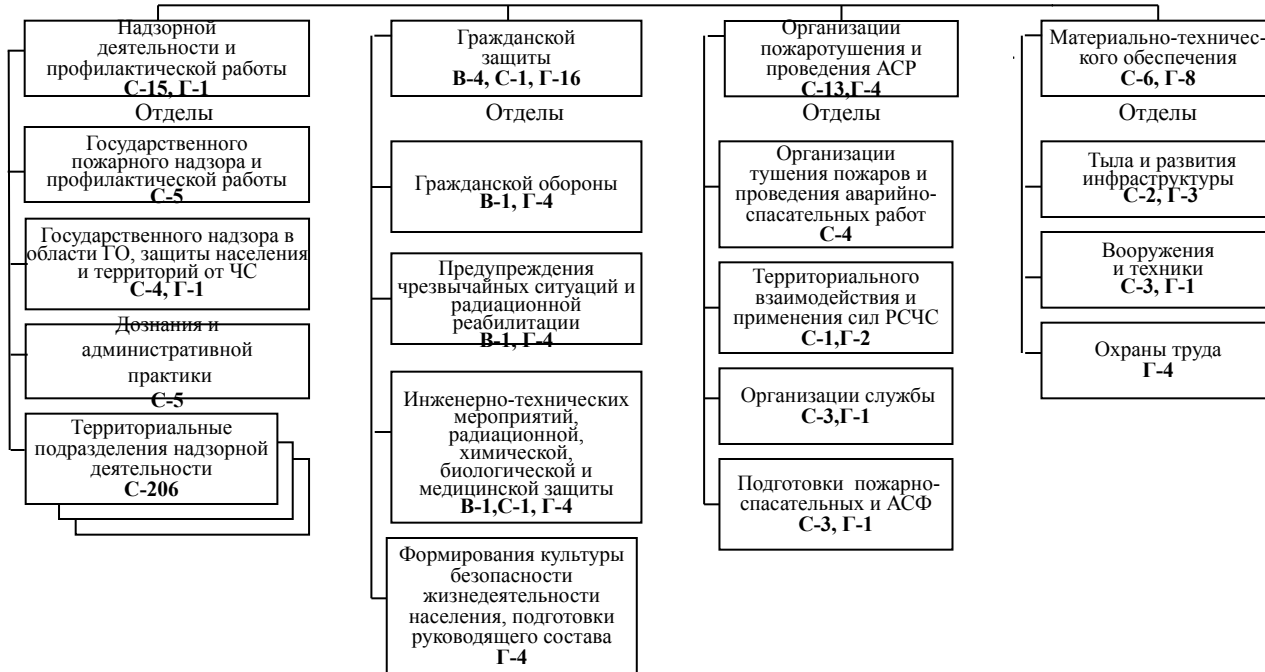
Надзорной деятельности и профилактической работы
С-15, Г-1
Отделы
Государственного пожарного надзора и профилактической работы
С-5
Государственного надзора в области ГО, защиты населения и территорий от ЧС
С-4, Г-1
Дознания и административной практики
С-5
Территориальные подразделения надзорной деятельности
С-206

Гражданской защиты
В-4, С-1, Г-16
Отделы
Гражданской обороны
В-1, Г-4
Предупреждения чрезвычайных ситуаций и радиационной реабилитации
В-1, Г-4
Инженерно-технических мероприятий, радиационной, химической, биологической и медицинской защиты
В-1,С-1, Г-4
Формирования культуры безопасности жизнедеятельности населения, подготовки руководящего состава
Г-4

Организации пожаротушения и проведения АСР
С-13,Г-4
Отделы
Организации тушения пожаров и проведения аварийно-спасательных работ
С-4
Территориального взаимодействия и применения сил РСЧС
С-1,Г-2
Организации службы
С-3,Г-1
Подготовки пожарно-спасательных и АСФ
С-3, Г-1

Материально-технического обеспечения
С-6, Г-8
Отделы
Тыла и развития инфраструктуры
С-2, Г-3
Вооружения и техники
С-3, Г-1
Охраны труда
Г-4